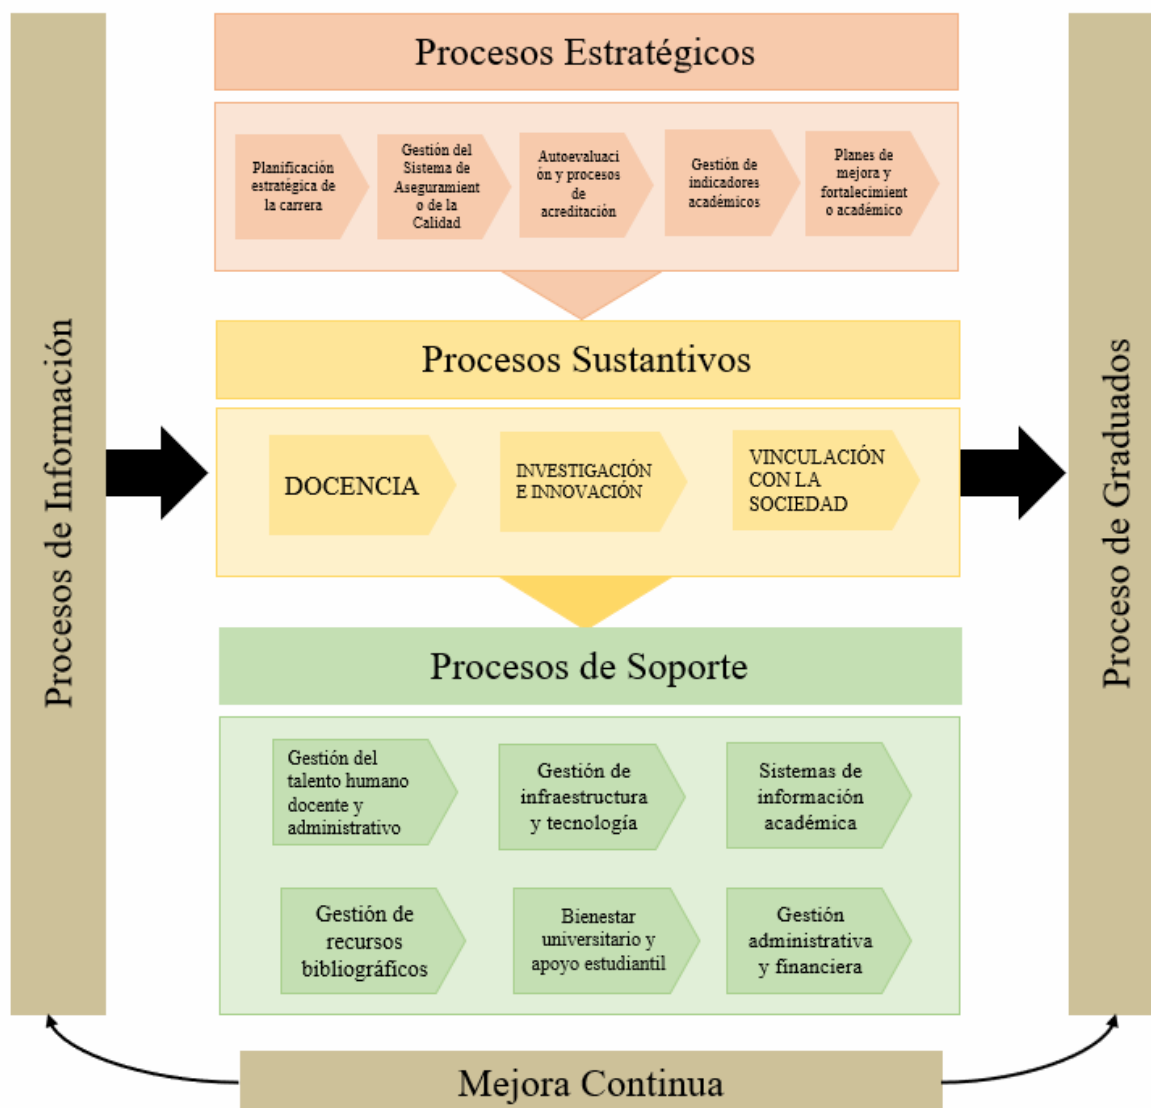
Procesos de Información

Procesos Estratégicos

Planificación estratégica de la carrera

Gestión del Sistema de Aseguramient o de la Calidad

Autoevaluaci ón y procesos de acreditación

Gestión de indicadores académicos

Planes de mejora y fortalecimient o académico

Procesos Sustantivos

DOCENCIA

INVESTIGACIÓN E INNOVACIÓN

VINCULACIÓN CON LA SOCIEDAD

Procesos de Soporte

Gestión del talento humano docente y administrativo

Gestión de infraestructura y tecnología

Sistemas de información académica

Gestión de recursos bibliográficos

Bienestar universitario y apoyo estudiantil

Gestión administrativa y financiera

Proceso de Graduados

Mejora Continua